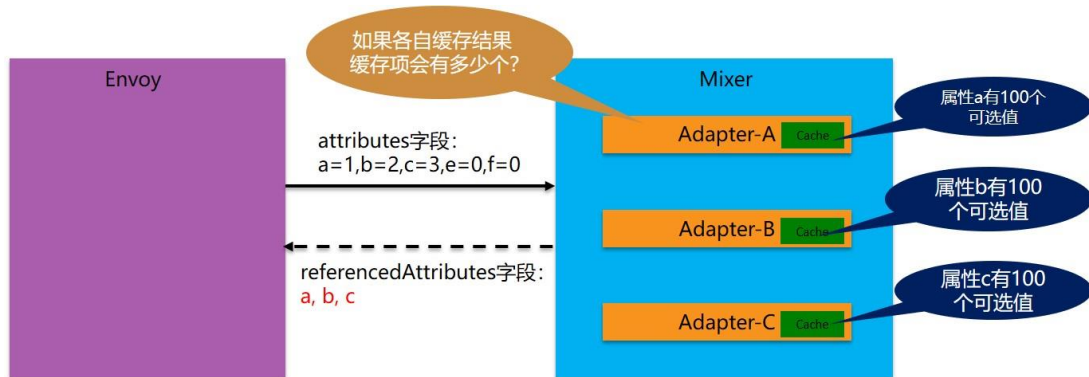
Envoy

如果各自缓存结果
缓存项会有多少个?

Mixer

attributes字段:
a=1,b=2,c=3,e=0,f=0

referencedAttributes字段:
a, b, c

Adapter-A Cache

Adapter-B Cache

Adapter-C Cache

属性a有100个可选值

属性b有100个可选值

属性c有100个可选值